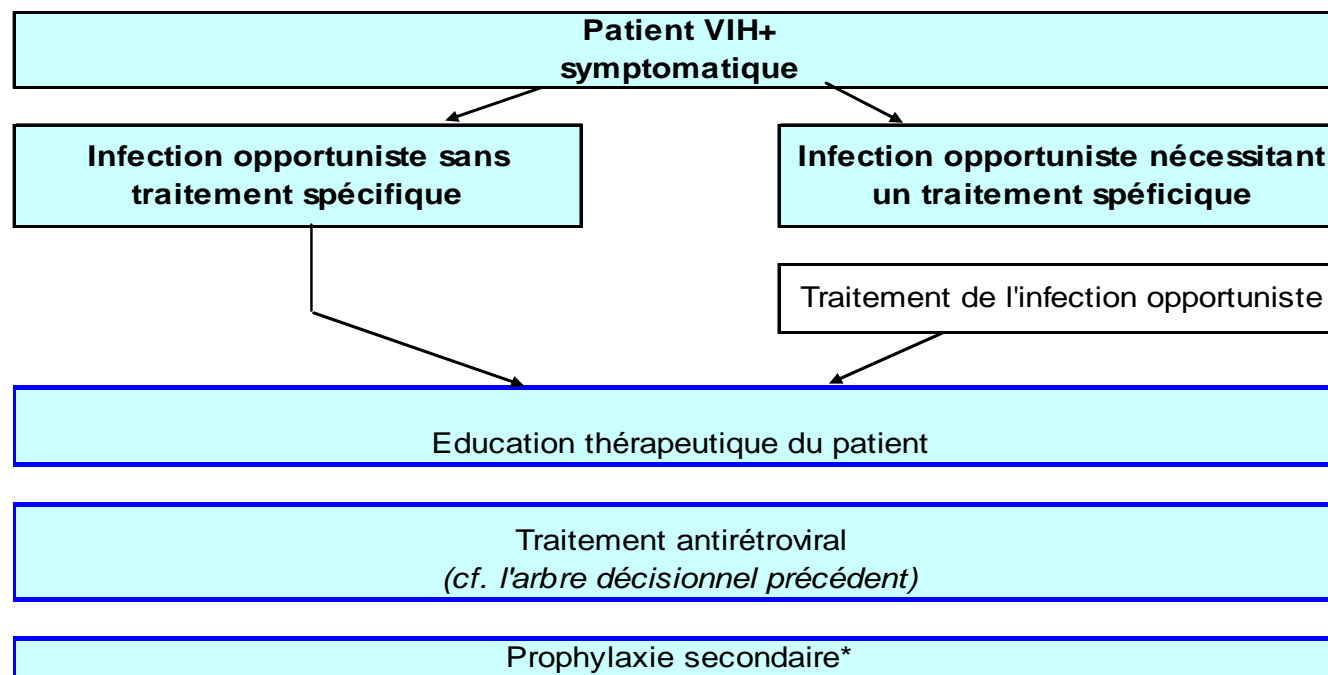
Patient VIH+
symptomatique

Infection opportuniste sans traitement spécifique

Infection opportuniste nécessitant un traitement spéficique

Traitement de l'infection opportuniste

Education thérapeutique du patient

Traitement antirétroviral
(cf. l'arbre décisionnel précédent)

Prophylaxie secondaire*